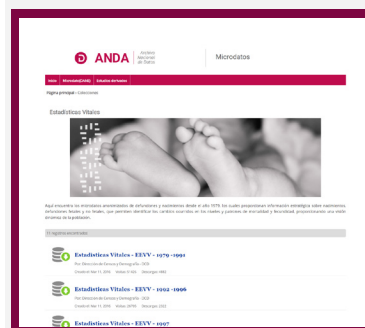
ANDA Archivo Nacional de Datos

Microdatos

Inicio Microdatos (ANDA) Estudios derivados

Página principal › Colecciones

Estadísticas Vitales

Aquí encuentra los microdatos anonimizados de defunciones y nacimientos desde el año 1979, los cuales proporcionan información estratégica sobre nacimientos, defunciones fetales y no fetales, que permiten identificar los cambios ocurridos en los niveles y patrones de mortalidad y fecundidad, proporcionando una visión dinámica de la población.

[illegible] registros encontrados

Estadísticas Vitales - EEVV - 1979 -1991

Por: Dirección de Censos y Demografía - DCD

Creado en Mar 11, 2016 Visitas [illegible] Descargas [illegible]

Estadísticas Vitales - EEVV - 1992 -1996

Por: Dirección de Censos y Demografía - DCD

Creado en Mar 11, 2016 Visitas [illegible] Descargas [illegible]

Estadísticas Vitales - EEVV - 1997